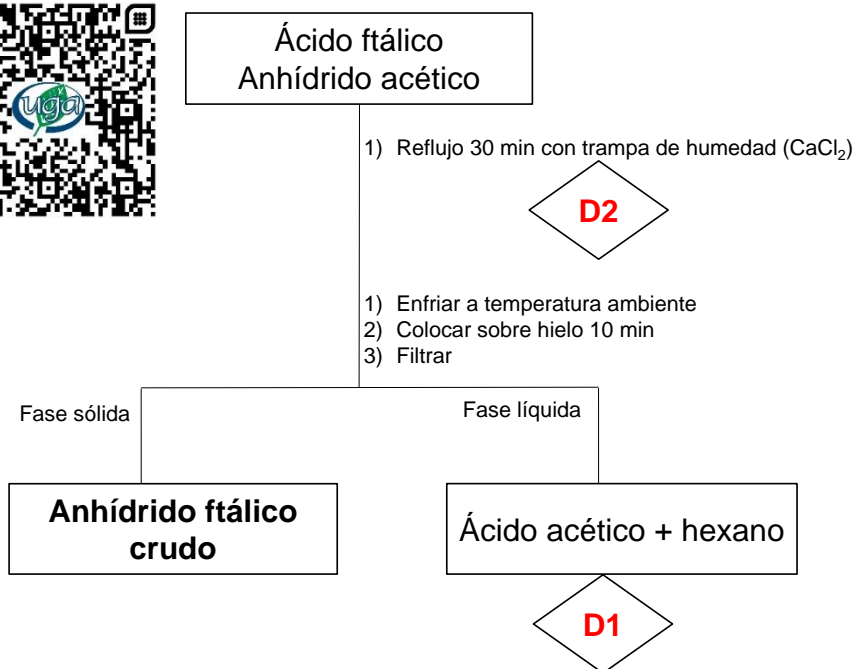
uga

Ácido ftálico
Anhídrido acético

1) Reflujo 30 min con trampa de humedad ($CaCl_2$)

D2

1) Enfriar a temperatura ambiente
2) Colocar sobre hielo 10 min
3) Filtrar

Fase sólida

Fase líquida

Anhídrido ftálico crudo

Ácido acético + hexano

D1